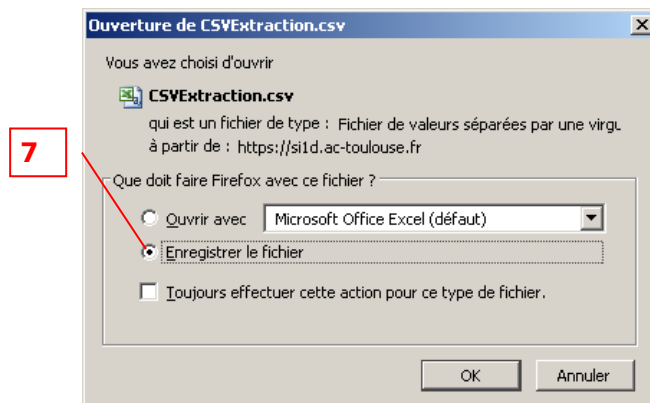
Ouverture de CSVExtraction.csv

Vous avez choisi d'ouvrir

CSVExtraction.csv

qui est un fichier de type : Fichier de valeurs séparées par une virgu

à partir de : https://si1d.ac-toulouse.fr

7

Que doit faire Firefox avec ce fichier ?

Ouvrir avec Microsoft Office Excel (défaut)

Enregistrer le fichier

Toujours effectuer cette action pour ce type de fichier.

OK Annuler